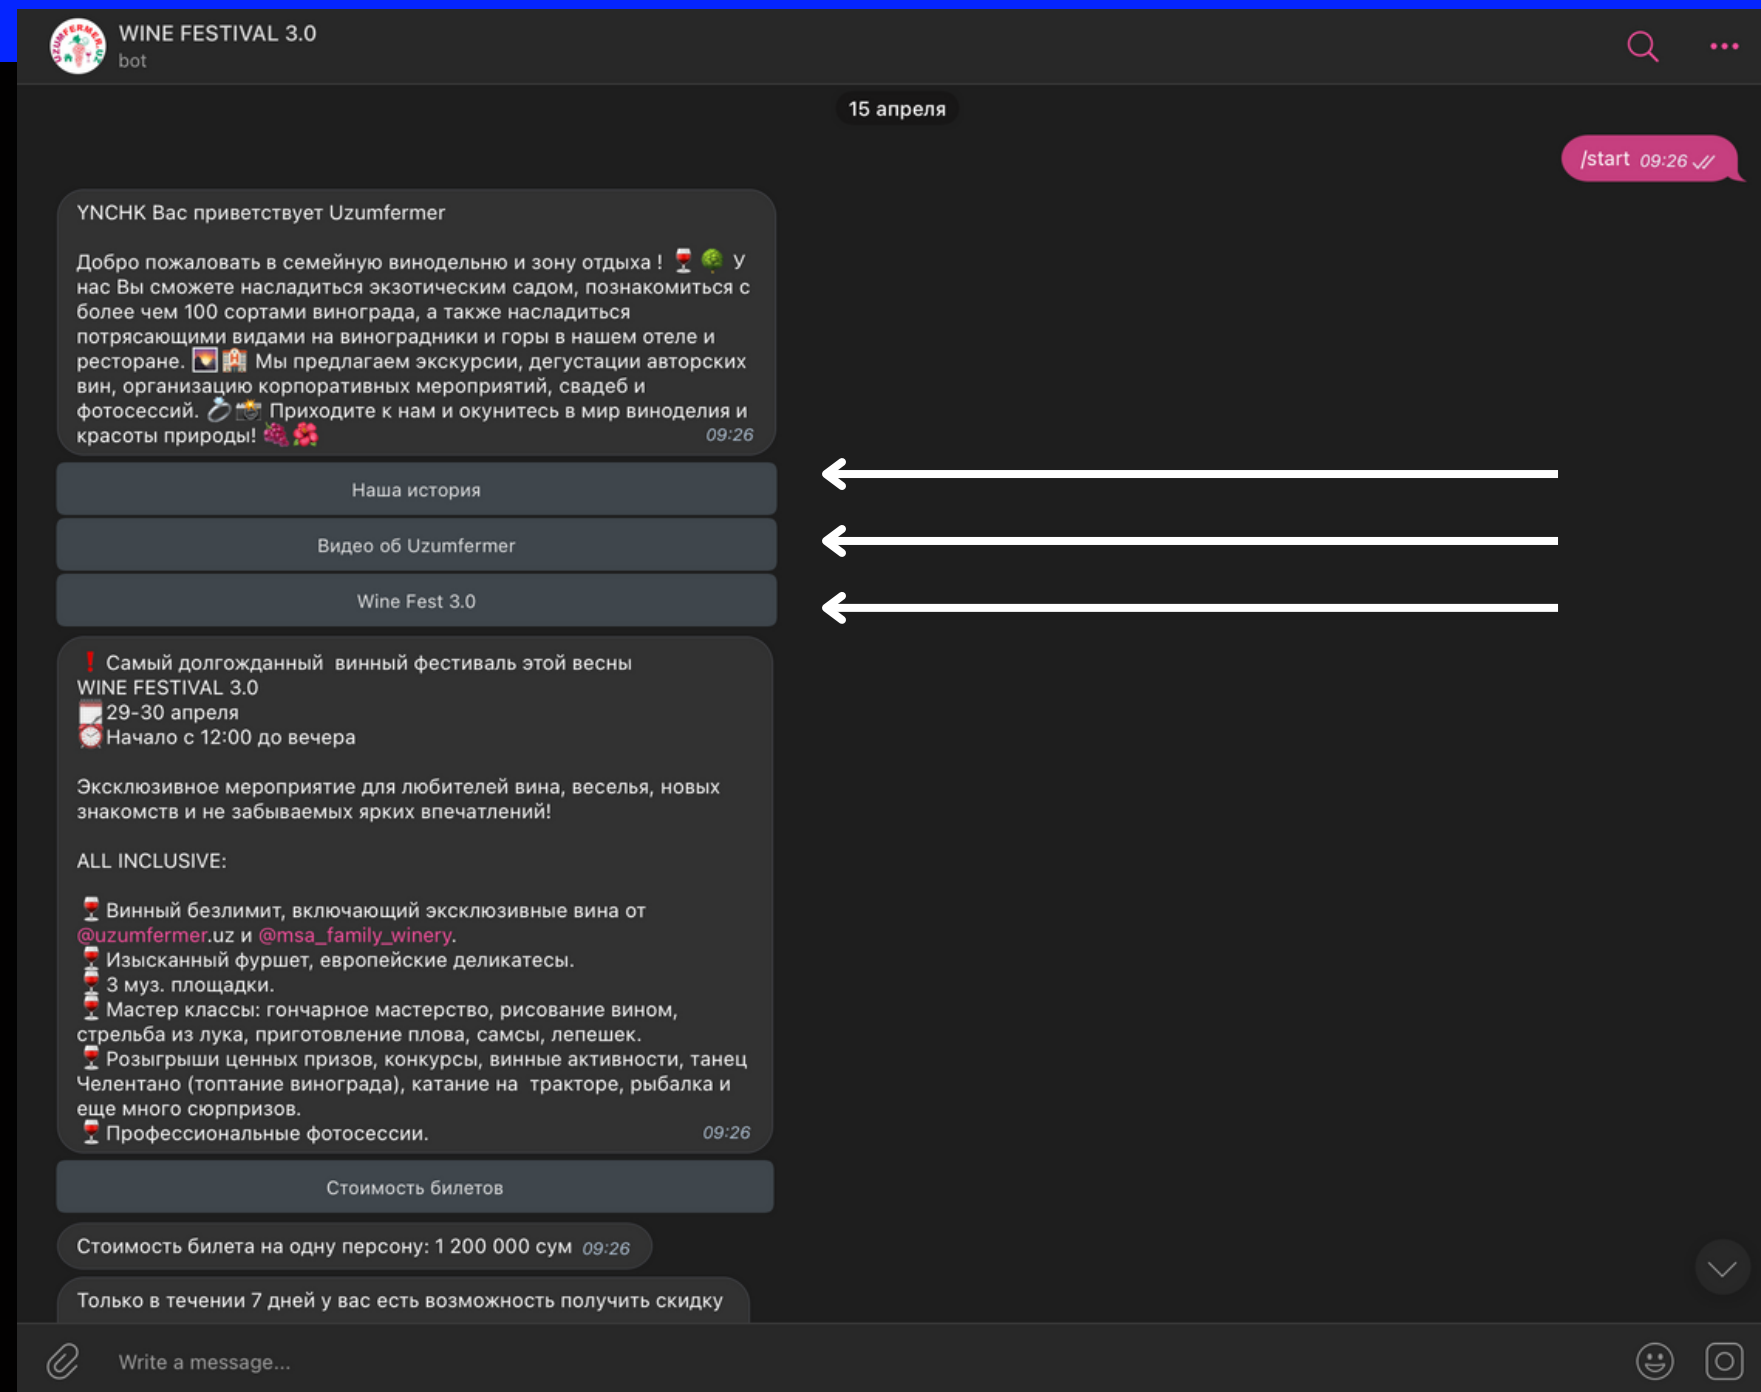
WINE FESTIVAL 3.0
bot

15 апреля

/start 09:26

YNCHK Вас приветствует Uzumfermer

Добро пожаловать в семейную винодельню и зону отдыха ! 🍷🌳 у нас Вы сможете насладиться экзотическим садом, познакомиться с более чем 100 сортами винограда, а также насладиться потрясающими видами на виноградники и горы в нашем отеле и ресторане. 🌄🏨 Мы предлагаем экскурсии, дегустации авторских вин, организацию корпоративных мероприятий, свадеб и фотосессий. 💍📸 Приходите к нам и окунитесь в мир виноделия и красоты природы! 🍇🌺 09:26

Наша история

Видео об Uzumfermer

Wine Fest 3.0

❗ Самый долгожданный винный фестиваль этой весны
WINE FESTIVAL 3.0
📅 29-30 апреля
⏰ Начало с 12:00 до вечера

Эксклюзивное мероприятие для любителей вина, веселья, новых знакомств и не забываемых ярких впечатлений!

ALL INCLUSIVE:

🍷 Винный безлимит, включающий эксклюзивные вина от @uzumfermer.uz и @msa_family_winery.
🍷 Изысканный фуршет, европейские деликатесы.
🍷 3 муз. площадки.
🍷 Мастер классы: гончарное мастерство, рисование вином, стрельба из лука, приготовление плова, самсы, лепешек.
🍷 Розыгрыши ценных призов, конкурсы, винные активности, танец Челентано (топтание винограда), катание на тракторе, рыбалка и еще много сюрпризов.
🍷 Профессиональные фотосессии. 09:26

Стоимость билетов

Стоимость билета на одну персону: 1 200 000 сум 09:26

Только в течении 7 дней у вас есть возможность получить скидку

Write a message...